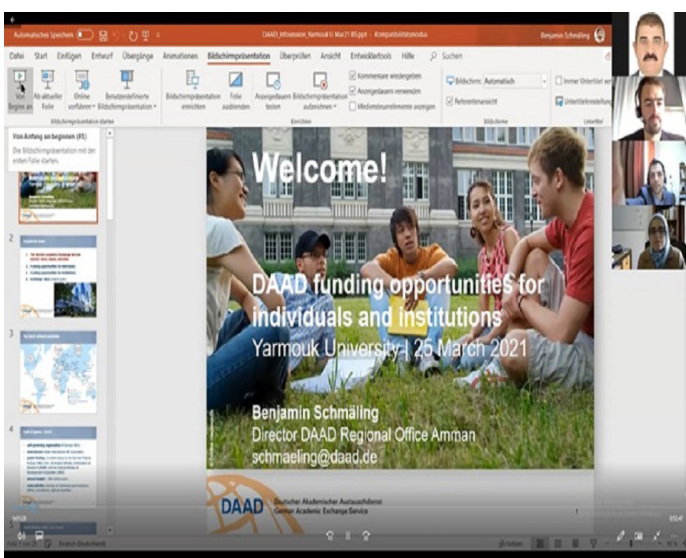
Automatisches Speichern

DAAD_Infosession_Yarmouk U Mar21 BS.pptx - Kompatibilitätsmodus

Benjamin Schmäling

Datei Start Einfügen Entwurf Übergänge Animationen Bildschirmpräsentation Überprüfen Ansicht Entwicklertools Hilfe Suchen

Von Beginn an Ab aktueller Folie Online vorführen Benutzerdefinierte Bildschirmpräsentation

Bildschirmpräsentation starten

Bildschirmpräsentation einrichten Folie ausblenden Anzeigedauern testen Bildschirmpräsentation aufzeichnen

Kommentare wiedergeben Anzeigedauern verwenden Mediensteuerelemente anzeigen

Einrichten

Bildschirm: Automatisch Referentenansicht

Bildschirme

Immer Untertitel verwenden Untertiteleinstellungen

Untertitel

Von Anfang an beginnen (F5)

Die Bildschirmpräsentation mit der ersten Folie starten.

2

3

4

5

Welcome!

DAAD funding opportunities for individuals and institutions

Yarmouk University | 25 March 2021

Benjamin Schmäling

Director DAAD Regional Office Amman

schmaeling@daad.de

DAAD

Deutscher Akademischer Austauschdienst

German Academic Exchange Service

Deutsch (Deutschland)